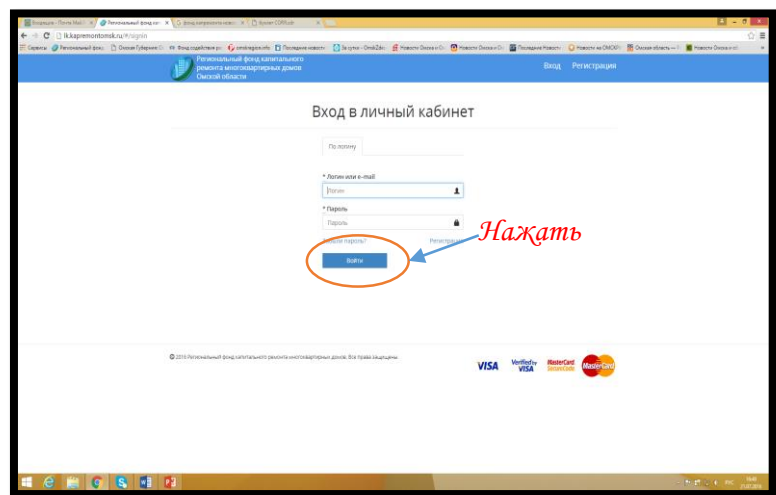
Входящие – Почта Mail.ru × Региональный фонд кап × фонд капремонта омск × Броузер CORS.io ×

← → C lk.kapremontomsk.ru/#/signin

Сервисы Региональный фонд Омская Губерния Фонд содействия ре omskregion.info Последние новости За сутки – Omsk Новости Омска и Ом Новости Омска и Ом Последние Новости Новости на OMСКЕ Омская область — Новости Омска и об

Региональный фонд капитального ремонта многоквартирных домов Омской области

Вход Регистрация

Вход в личный кабинет

По логину

* Логин или e-mail

Логин

* Пароль

Пароль

Забыли пароль?

Регистрация

Войти

Нажать

© 2016 Региональный фонд капитального ремонта многоквартирных домов. Все права защищены.

VISA Verified by VISA MasterCard SecureCode MasterCard